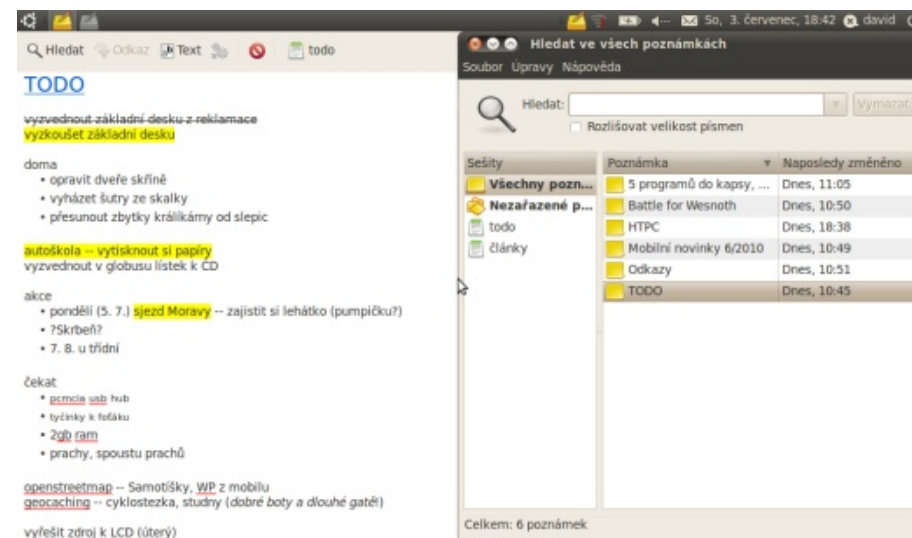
So, 3. červenec, 18:42 david

Hledat Odkaz Text todo

TODO

vyzvednout základní desku z reklamace
vyzkoušet základní desku

doma
• opravit dveře skříně
• vyházet šutry ze skalky
• přesunout zbytky králíkámy od slepic

autoškola -- vytisknout si papíry
vyzvednout v globusu lístek k CD

akce
• pondělí (5. 7.) sjezd Moravy -- zajistit si lehátko (pumpičku?)
• ?Skrbeň?
• 7. 8. u třídní

čekat
• pcmcia usb hub
• tyčinky k foťáku
• 2gb ram
• prachy, spoustu prachů

openstreetmap -- Samotišky, WP z mobilu
geocaching -- cyklostezka, studny (dobré boty a dlouhé gatě!)

vyřešit zdroj k LCD (úterý)

Hledat ve všech poznámkách
Soubor Upravy Nápověda

Hledat: Vymazat
Rozlišovat velikost písmen

| Sešity |
|---|
| Všechny pozn... |
| Nezařazené p... |
| todo |
| články |

| Poznámka | Naposledy změněno |
|---|---|
| 5 programů do kapsy, ... | Dnes, 11:05 |
| Battle for Wesnoth | Dnes, 10:50 |
| HTPC | Dnes, 18:38 |
| Mobilní novinky 6/2010 | Dnes, 10:49 |
| Odkazy | Dnes, 10:51 |
| TODO | Dnes, 10:45 |

Celkem: 6 poznámek